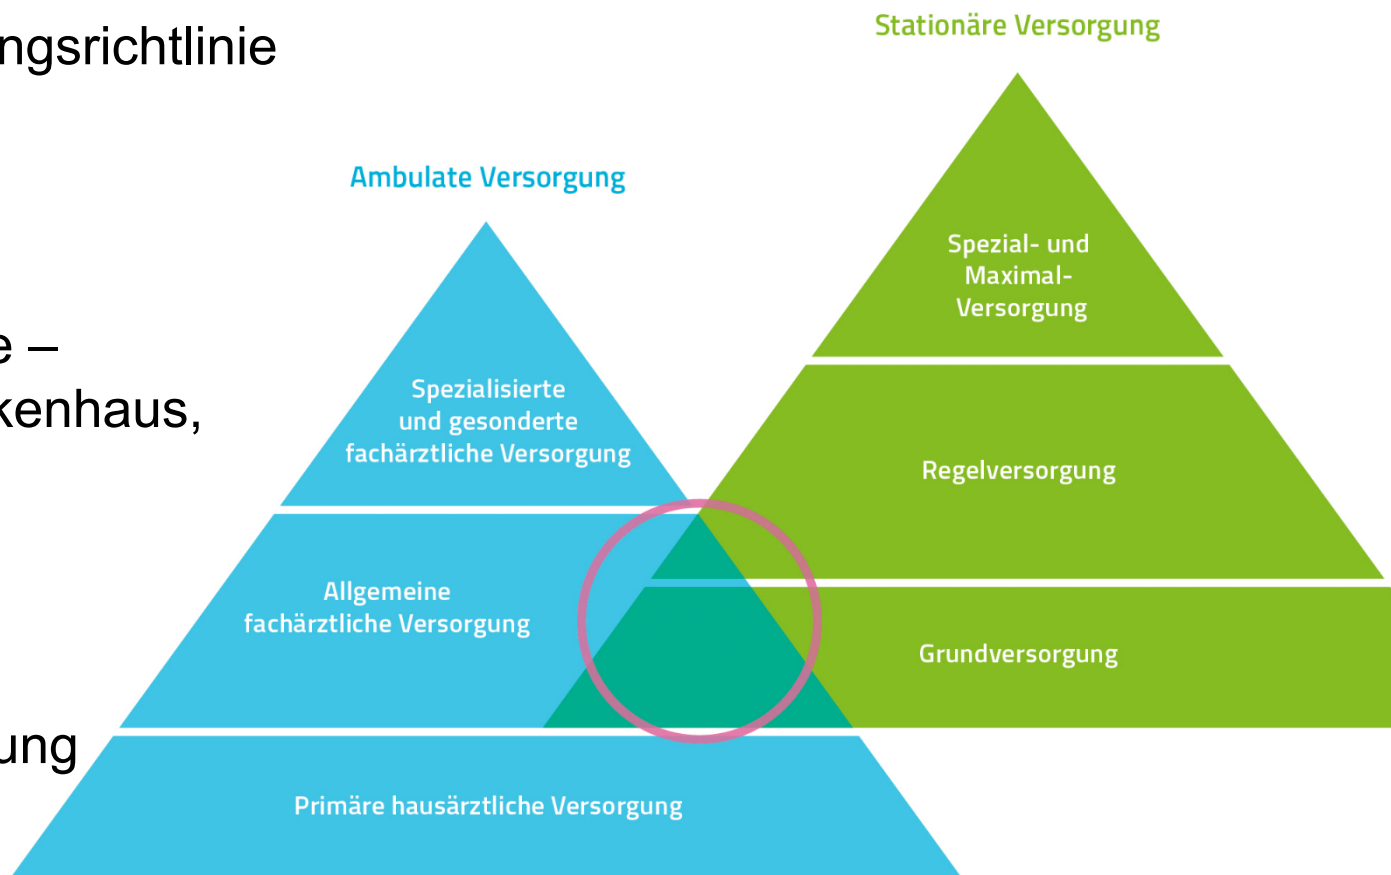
ngsrichtlinie

e –
kenhaus,

ung

Ambulate Versorgung

Spezialisierte und gesonderte fachärztliche Versorgung

Allgemeine fachärztliche Versorgung

Primäre hausärztliche Versorgung

Stationäre Versorgung

Spezial- und Maximal-Versorgung

Regelversorgung

Grundversorgung